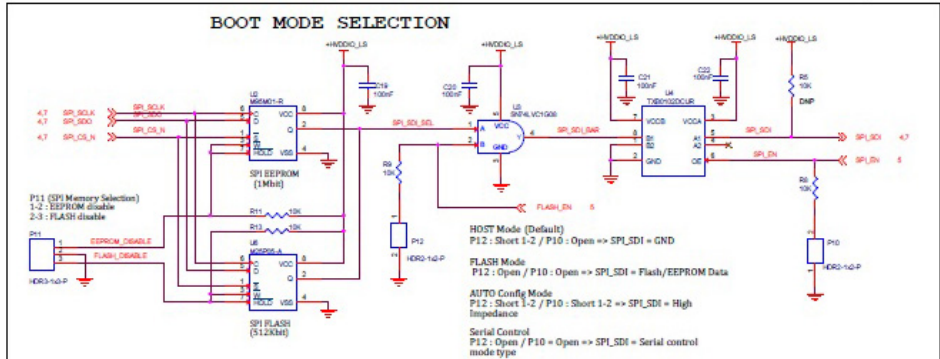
BOOT MODE SELECTION

+HVDDIO_LS

+HVDDIO_LS

+HVDDIO_LS

+HVDDIO_LS

+HVDDIO_LS

C19 100nF

C20 100nF

C21 100nF

C22 100nF

R5 10K DNP

4,7 SPI_SCLK

4,7 SPI_SDO

4,7 SPI_CS_N

SPI_SCLK

SPI_SDO

SPI_CS_N

U2 M95M01-R

C D S W HOLD VCC Q VSS

SPI EEPROM (1Mbit)

SPI_SDI_SEL

U3 SN74LVC1G08

A B VCC GND

SPI_SDI_BAR

U4 TXB0102DCUR

VCCB VCCA B1 B2 GND A1 A2 OE

SPI_SDI

SPI_SDI 4,7

SPI_EN

SPI_EN 5

R9 10K

R6 10K

FLASH_EN 5

P11 (SPI Memory Selection)
1-2 : EEPROM disable
2-3 : FLASH disable

P11

HDR3-1x3-P

EEPROM_DISABLE

FLASH_DISABLE

R11 10K

R13 10K

U6 M25P05-A

C D S W HOLD VCC Q VSS

SPI FLASH (512Kbit)

P12

HDR2-1x2-P

P10

HDR2-1x2-P

HOST Mode (Default)
P12 : Short 1-2 / P10 : Open => SPI_SDI = GND

FLASH Mode
P12 : Open / P10 : Open => SPI_SDI = Flash/EEPROM Data

AUTO Config Mode
P12 : Short 1-2 / P10 : Short 1-2 => SPI_SDI = High Impedance

Serial Control
P12 : Open / P10 = Open => SPI_SDI = Serial control mode type